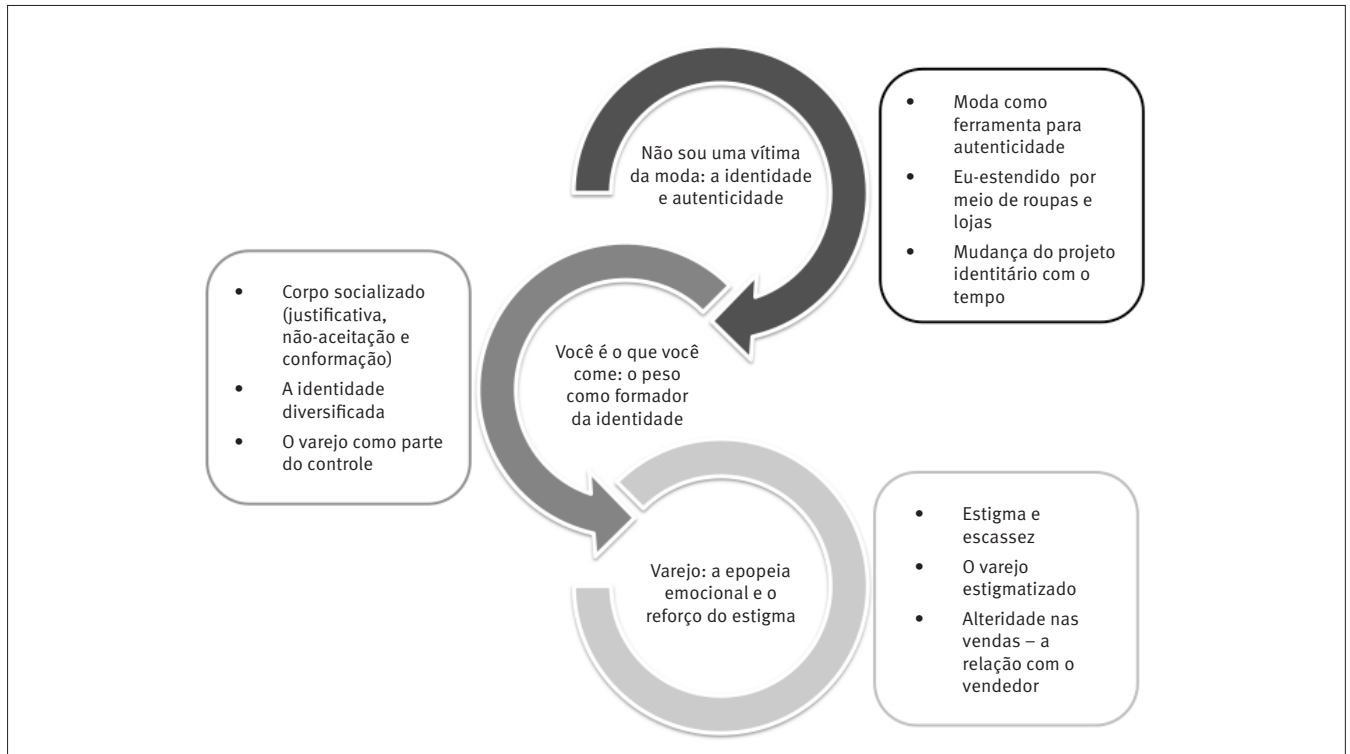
Não sou uma vítima da moda: a identidade e autenticidade

- Moda como ferramenta para autenticidade
- Eu-estendido por meio de roupas e lojas
- Mudança do projeto identitário com o tempo

- Corpo socializado (justificativa, não-aceitação e conformação)
- A identidade diversificada
- O varejo como parte do controle

Você é o que você come: o peso como formador da identidade

Varejo: a epopeia emocional e o reforço do estigma

- Estigma e escassez
- O varejo estigmatizado
- Alteridade nas vendas – a relação com o vendedor